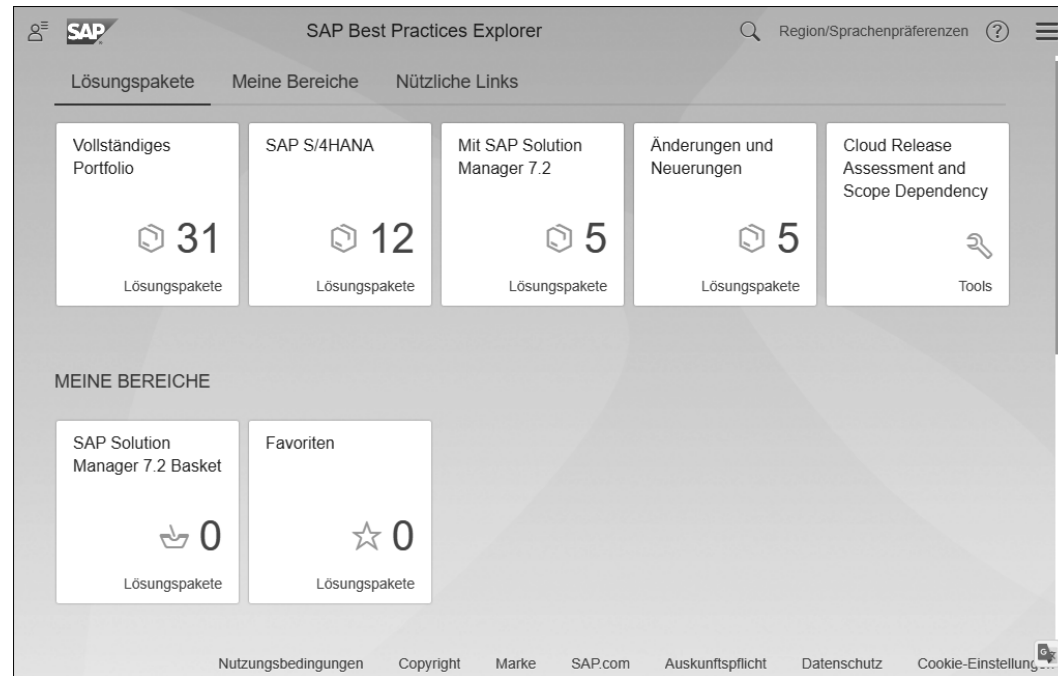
SAP SAP Best Practices Explorer Region/Sprachenpräferenzen ?

Lösungspakete Meine Bereiche Nützliche Links

Vollständiges Portfolio
31
Lösungspakete

SAP S/4HANA
12
Lösungspakete

Mit SAP Solution Manager 7.2
5
Lösungspakete

Änderungen und Neuerungen
5
Lösungspakete

Cloud Release Assessment and Scope Dependency
Tools

MEINE BEREICHE

SAP Solution Manager 7.2 Basket
0
Lösungspakete

Favoriten
0
Lösungspakete

Nutzungsbedingungen Copyright Marke SAP.com Auskunftspflicht Datenschutz Cookie-Einstellung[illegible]